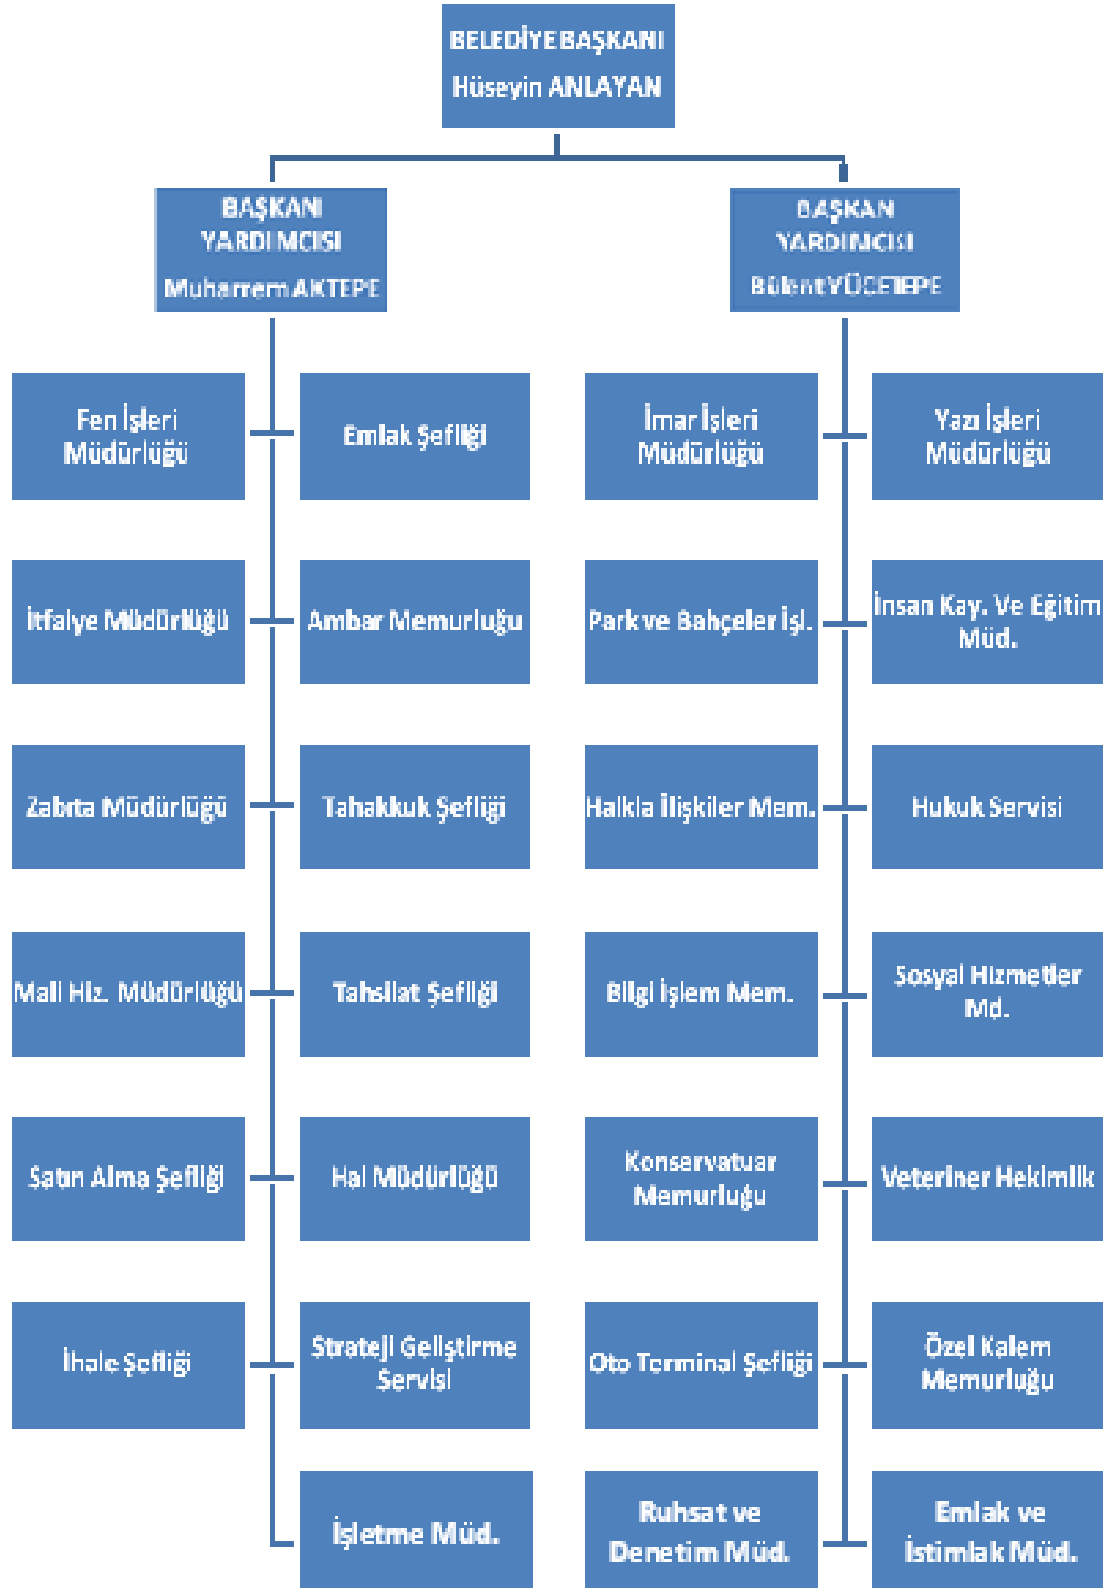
BELEDİYE BAŞKANI
Hüseyin ANLAYAN

BAŞKAN YARDIMCISI
Muharrem AKTEPE

BAŞKAN YARDINCISI
Bülent YÜCETEPE

Fen İşleri Müdürlüğü

Emlak Şefliği

İmar İşleri Müdürlüğü

Yazı İşleri Müdürlüğü

İtfaiye Müdürlüğü

Ambar Memurluğu

Park ve Bahçeler İşl.

İnsan Kay. Ve Eğitim Müd.

Zabıta Müdürlüğü

Tahakkuk Şefliği

Halkla İlişkiler Mem.

Hukuk Servisi

Mali Hiz. Müdürlüğü

Tahsilat Şefliği

Bilgi İşlem Mem.

Sosyal Hizmetler Md.

Satın Alma Şefliği

Hal Müdürlüğü

Konservatuar Memurluğu

Veteriner Hekimlik

İhale Şefliği

Strateji Geliştirme Servisi

Oto Terminal Şefliği

Özel Kalem Memurluğu

İşletme Müd.

Ruhsat ve Denetim Müd.

Emlak ve İstimlak Müd.